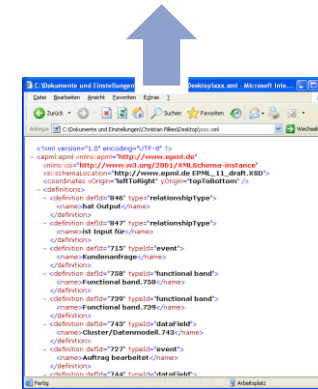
C:\Dokumente und Einstellungen\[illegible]\Desktop\xxx.xml - Microsoft Inte...

Datei Bearbeiten Ansicht Favoriten Extras ?

Zurück Suchen Favoriten

Adresse C:\Dokumente und Einstellungen\Christian Filles\Desktop\xxx.xml Wechseln

<?xml version="1.0" encoding="UTF-8" ?>
- <epml:epml xmlns:epml="http://www.epml.de"
xmlns:xsi="http://www.w3.org/2001/XMLSchema-instance"
xsi:schemaLocation="http://www.epml.de EPML_11_draft.XSD">
<coordinates xOrigin="leftToRight" yOrigin="topToBottom" />
- <definitions>
- <definition defId="846" type="relationshipType">
<name>hat Output</name>
</definition>
- <definition defId="847" type="relationshipType">
<name>ist Input für</name>
</definition>
- <definition defId="715" typeId="event">
<name>Kundenanfrage</name>
</definition>
- <definition defId="758" typeId="functional band">
<name>Functional band.758</name>
</definition>
- <definition defId="739" typeId="functional band">
<name>Functional band.739</name>
</definition>
- <definition defId="743" typeId="dataField">
<name>Cluster/Datenmodell.743</name>
</definition>
- <definition defId="727" typeId="event">
<name>Auftrag bearbeitet</name>
</definition>
- <definition defId="744" typeId="dataField">

Fertig Arbeitsplatz